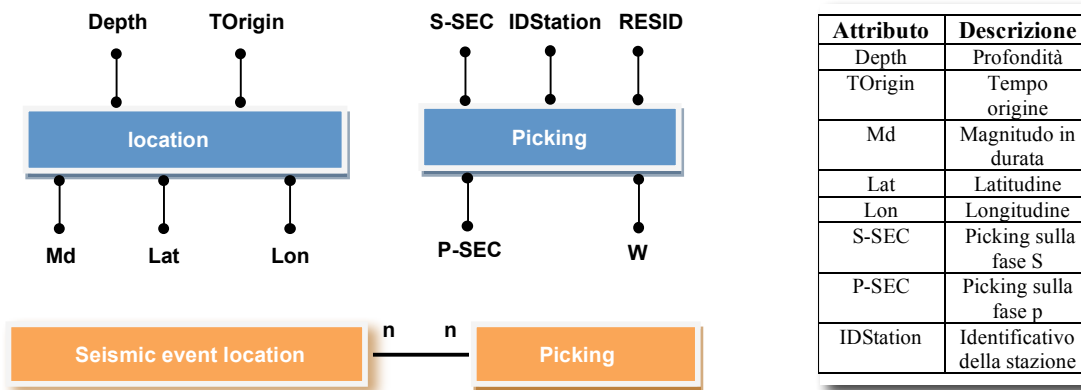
Depth TOrigin

location

Md Lat Lon

S-SEC IDStation RESID

Picking

P-SEC W

Seismic event location n n Picking

| Attributo | Descrizione |
|---|---|
| Depth | Profondità |
| TOrigin | Tempo origine |
| Md | Magnitudo in durata |
| Lat | Latitudine |
| Lon | Longitudine |
| S-SEC | Picking sulla fase S |
| P-SEC | Picking sulla fase p |
| IDStation | Identificativo della stazione |